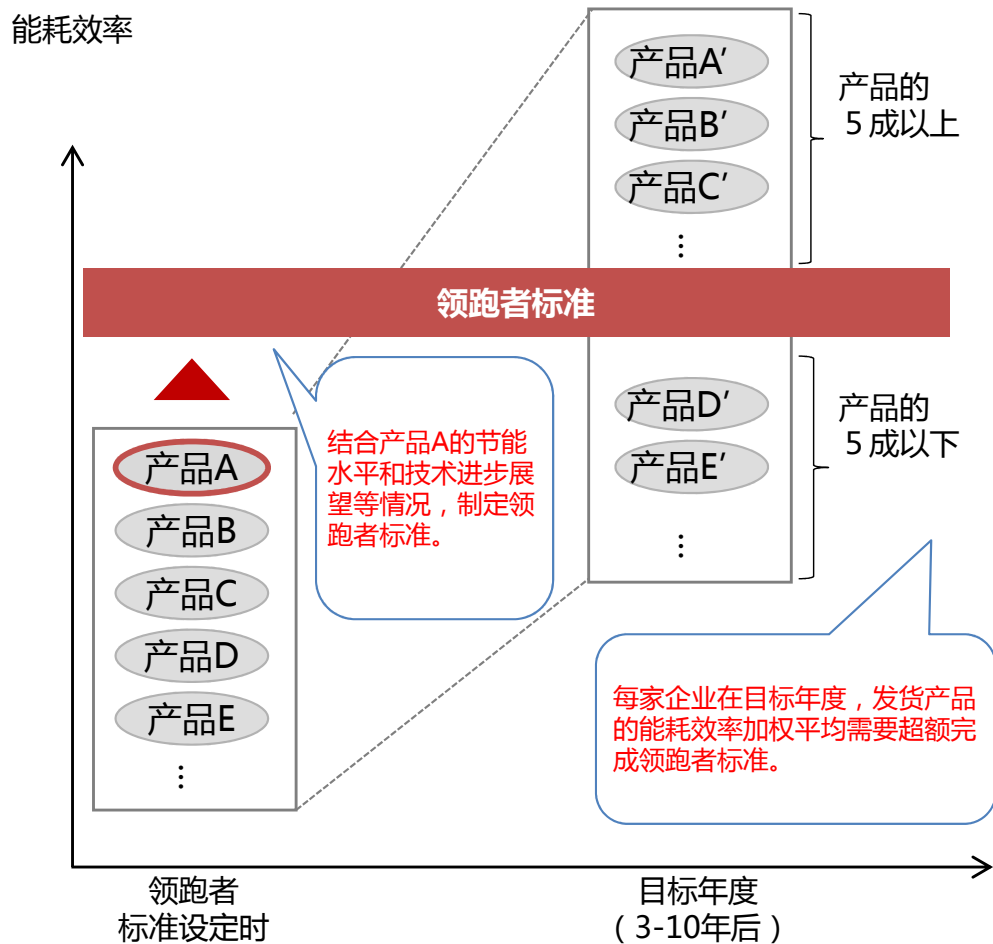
能耗效率

产品A′
产品B′
产品C′
⋮

产品的
5 成以上

领跑者标准

产品D′
产品E′
⋮

产品的
5 成以下

结合产品A的节能水平和技术进步展望等情况，制定领跑者标准。

产品A
产品B
产品C
产品D
产品E
⋮

每家企业在目标年度，发货产品的能耗效率加权平均需要超额完成领跑者标准。

领跑者
标准设定时

目标年度
（3-10年后）